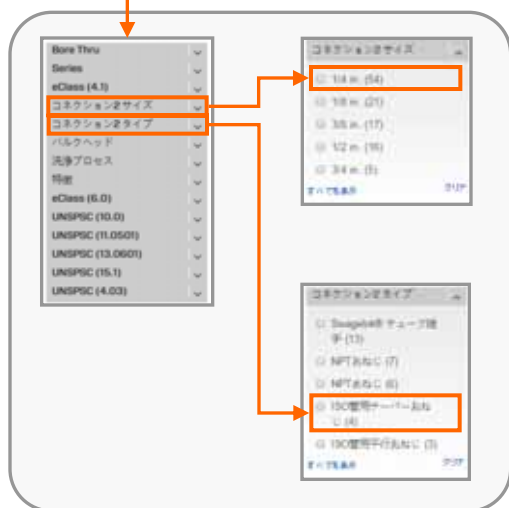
Bore Thru
Series
eClass (4.1)
コネクション2サイズ
コネクション2タイプ
バルクヘッド
洗浄プロセス
特徴
eClass (6.0)
UNSPSC (10.0)
UNSPSC (11.0501)
UNSPSC (13.0601)
UNSPSC (15.1)
UNSPSC (4.03)

コネクション2サイズ
1/4 in. (54)
1/8 in. (21)
3/8 in. (17)
1/2 in. (16)
3/4 in. (5)
すべてを表示
クリア

コネクション2タイプ
Swagelok® チューブ継手 (13)
NPTおねじ (7)
NPTめねじ (6)
ISO管用テーパーおねじ (4)
ISO管用平行めねじ (3)
すべてを表示
クリア